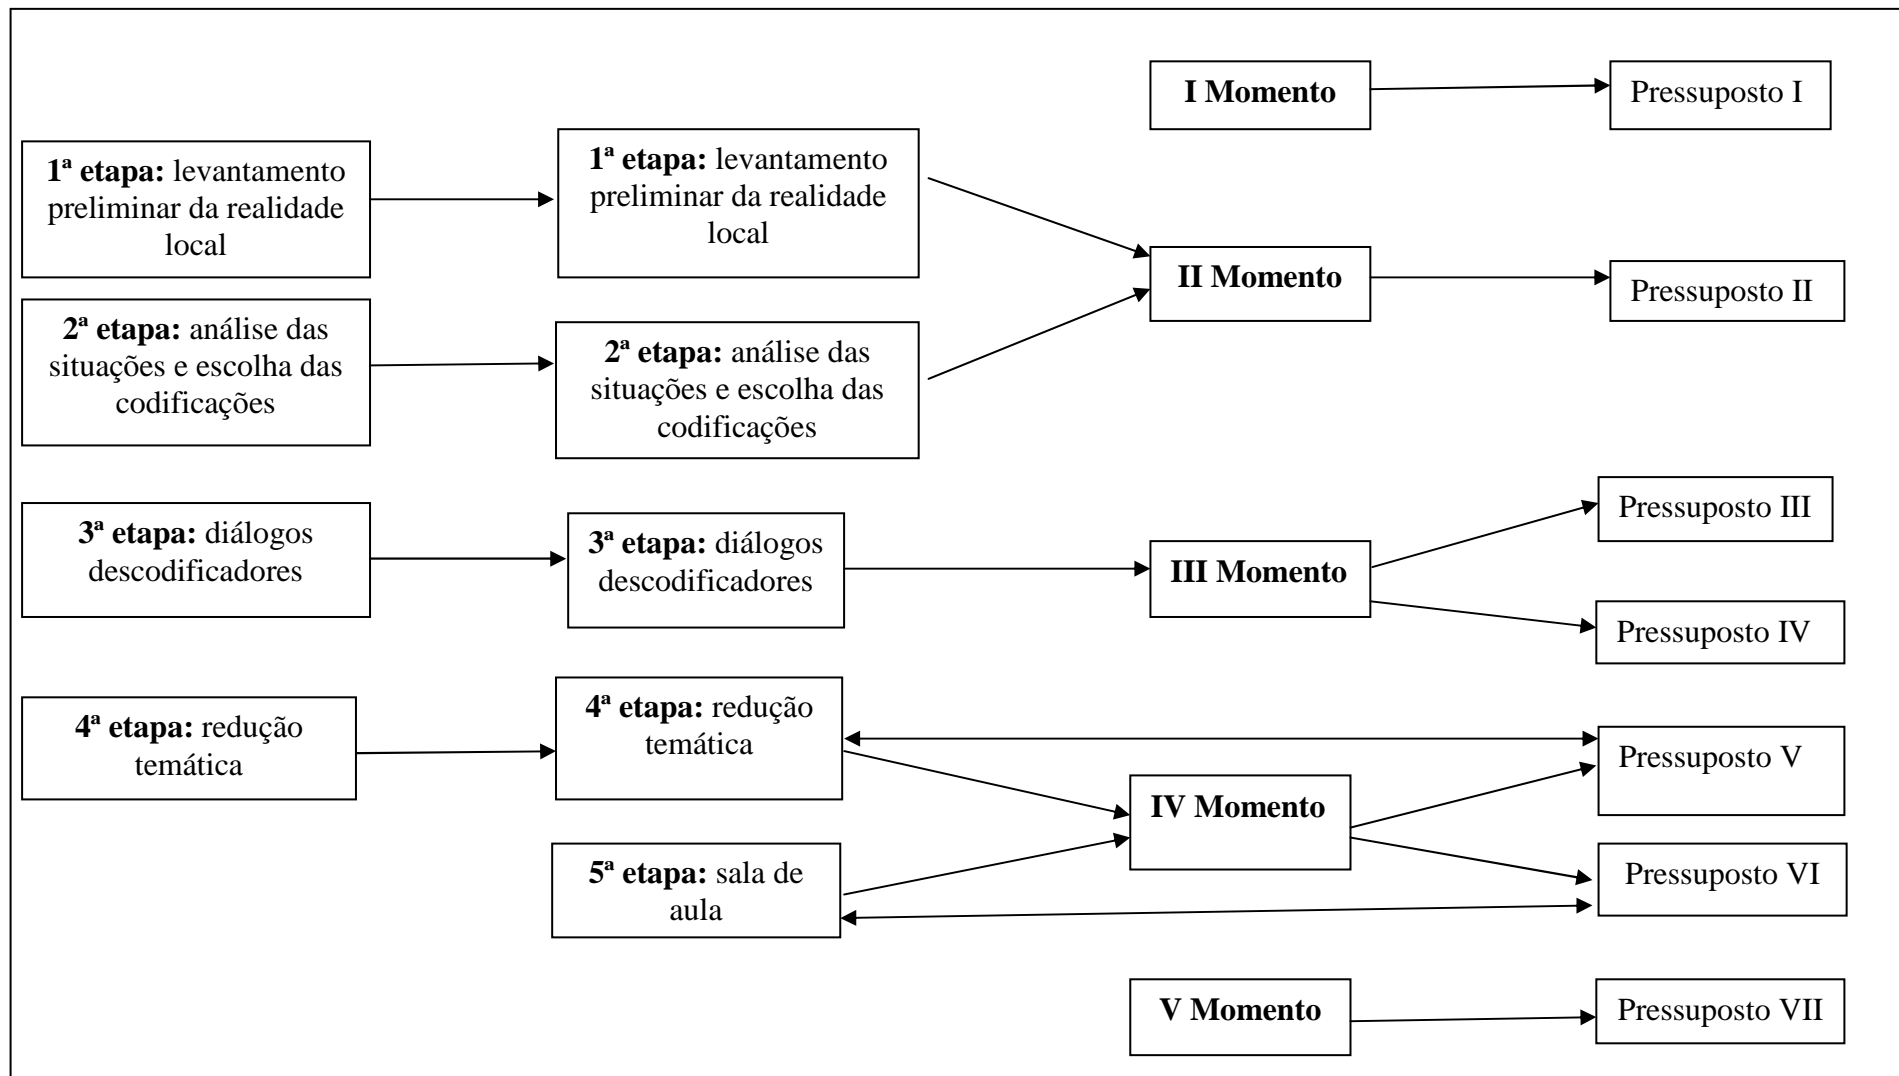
I Momento

Pressuposto I

1ª etapa: levantamento preliminar da realidade local

1ª etapa: levantamento preliminar da realidade local

II Momento

Pressuposto II

2ª etapa: análise das situações e escolha das codificações

2ª etapa: análise das situações e escolha das codificações

3ª etapa: diálogos descodificadores

3ª etapa: diálogos descodificadores

III Momento

Pressuposto III

Pressuposto IV

4ª etapa: redução temática

4ª etapa: redução temática

Pressuposto V

IV Momento

5ª etapa: sala de aula

Pressuposto VI

V Momento

Pressuposto VII